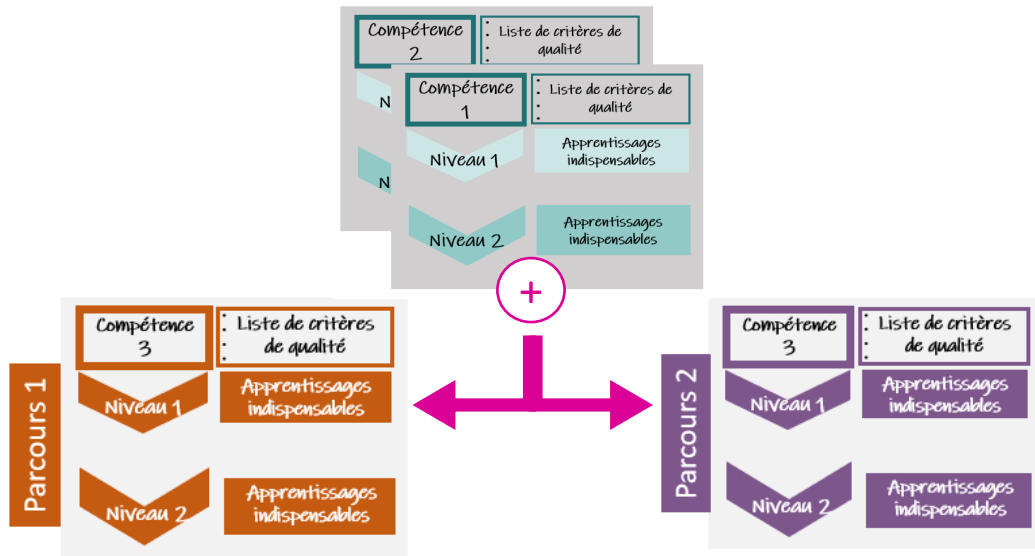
Compétence 2

Liste de critères de qualité

N

N

Compétence 1

Liste de critères de qualité

Niveau 1

Apprentissages indispensables

Niveau 2

Apprentissages indispensables

+

Parcours 1

Compétence 3

Liste de critères de qualité

Niveau 1

Apprentissages indispensables

Niveau 2

Apprentissages indispensables

Parcours 2

Compétence 3

Liste de critères de qualité

Niveau 1

Apprentissages indispensables

Niveau 2

Apprentissages indispensables